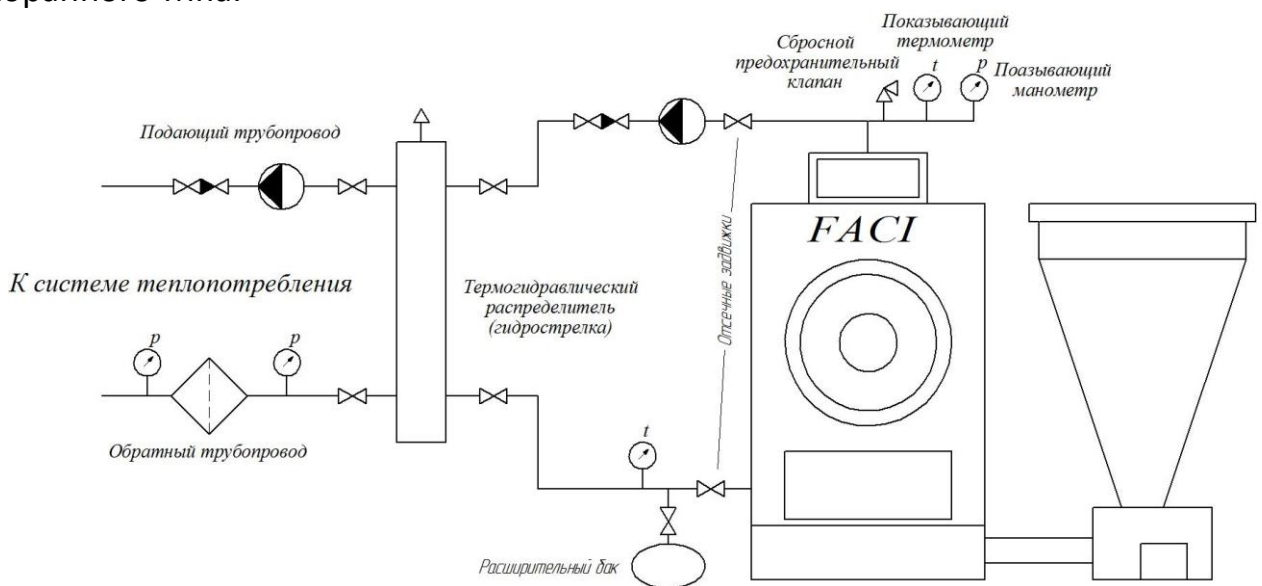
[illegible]

Показывающий термометр

Сбросной предохранительный клапан

t

p

Поазывающий манометр

Подающий трубопровод

FACI

Отсечные задвижки

К системе теплопотребления

Термогидравлический распределитель (гидрострелка)

p

p

Обратный трубопровод

t

Расширительный бак